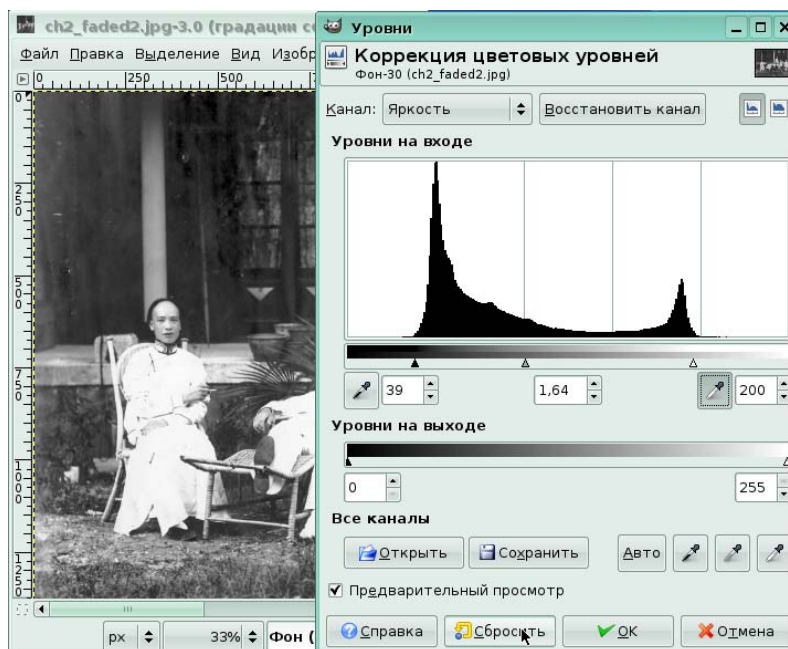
ch2_faded2.jpg-3.0 (градации с

Файл Правка Выделение Вид Изобр

0 250 500

0
250
500
750
1000
1250

px 33% Фон (

Уровни

Коррекция цветовых уровней
Фон-30 (ch2_faded2.jpg)

Канал: Яркость Восстановить канал

Уровни на входе

39 1,64 200

Уровни на выходе

0 255

Все каналы

Открыть Сохранить Авто

Предварительный просмотр

Справка Сбросить OK Отмена